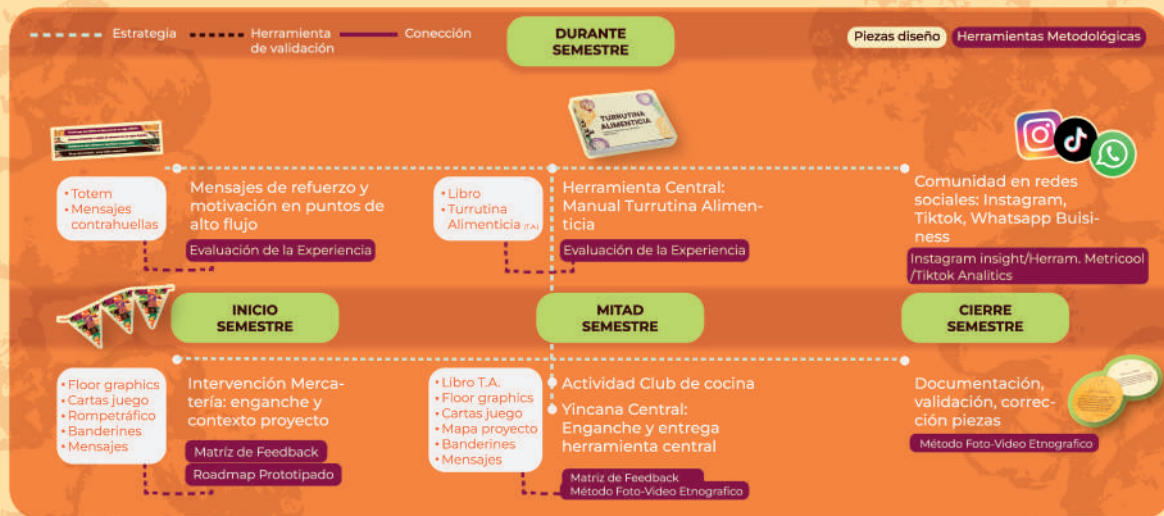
Estrategia
Herramienta de validación
Conección

DURANTE SEMESTRE

Piezas diseño
Herramientas Metodológicas

TURRUTINA ALIMENTICIA

• Totem
• Mensajes contrahuellas

Mensajes de refuerzo y motivación en puntos de alto flujo

Evaluación de la Experiencia

• Libro
• Turrutina Alimenticia (T.A)

Herramienta Central: Manual Turrutina Alimenticia

Evaluación de la Experiencia

Comunidad en redes sociales: Instagram, Tiktok, Whatsapp Buisiness

Instagram insight/Herram. Metricool /Tiktok Analitics

INICIO SEMESTRE

MITAD SEMESTRE

CIERRE SEMESTRE

• Floor graphics
• Cartas juego
• Rompetráfico
• Banderines
• Mensajes

Intervención Mercatería: enganche y contexto proyecto

Matríz de Feedback
Roadmap Prototipado

• Libro T.A.
• Floor graphics
• Cartas juego
• Mapa proyecto
• Banderines
• Mensajes

Actividad Club de cocina
Yincana Central: Enganche y entrega herramienta central

Matriz de Feedback
Método Foto-Video Etnografico

Documentación, validación, corrección piezas

Método Foto-Video Etnografico